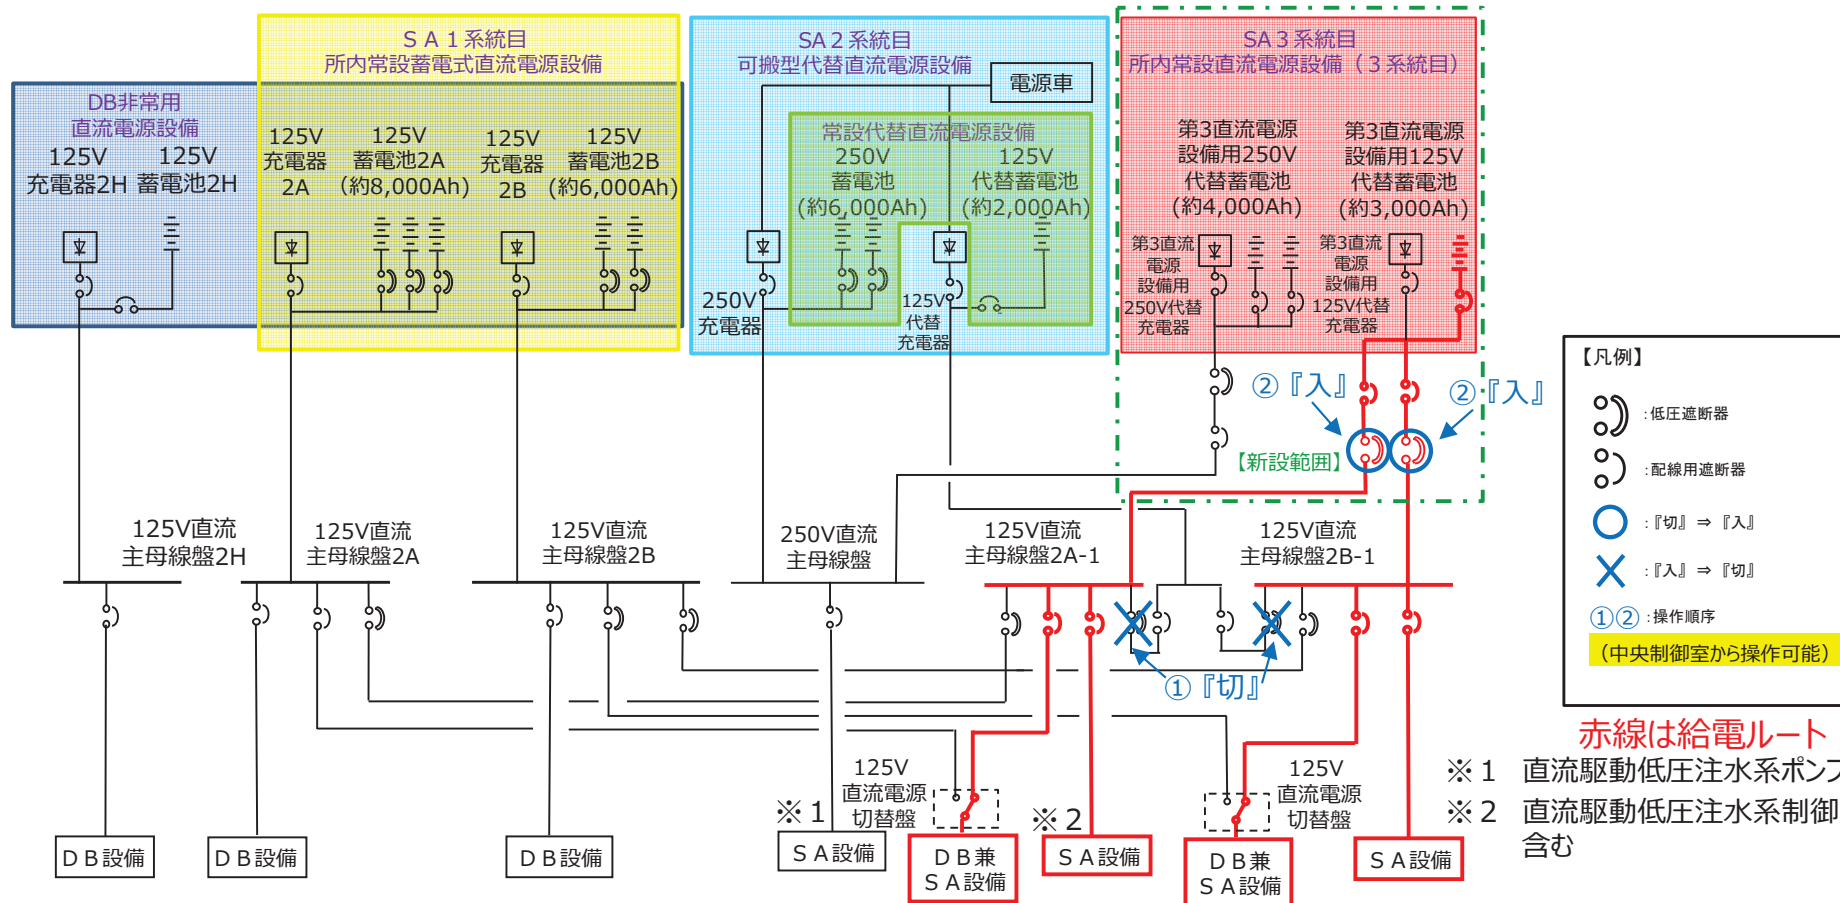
ＳＡ１系統目
所内常設蓄電式直流電源設備

SA２系統目
可搬型代替直流電源設備

SA３系統目
所内常設直流電源設備（３系統目）

DB非常用
直流電源設備

125V
充電器2H

125V
蓄電池2H

125V
充電器
2A

125V
蓄電池2A
（約8,000Ah）

125V
充電器
2B

125V
蓄電池2B
（約6,000Ah）

電源車

常設代替直流電源設備

250V
蓄電池
（約6,000Ah）

125V
代替蓄電池
（約2,000Ah）

250V
充電器

125V
代替
充電器

第3直流電源
設備用250V
代替蓄電池
（約4,000Ah）

第3直流電源
設備用125V
代替蓄電池
（約3,000Ah）

第3直流
電源
設備用
250V代替
充電器

第3直流
電源
設備用
125V代替
充電器

②『入』

②『入』

【新設範囲】

【凡例】
：低圧遮断器
：配線用遮断器
：『切』⇒『入』
：『入』⇒『切』
①② ：操作順序
（中央制御室から操作可能）

125V直流
主母線盤2H

125V直流
主母線盤2A

125V直流
主母線盤2B

250V直流
主母線盤

125V直流
主母線盤2A-1

125V直流
主母線盤2B-1

①『切』

赤線は給電ルート

125V
直流電源
切替盤

125V
直流電源
切替盤

※１

※２

※１ 直流駆動低圧注水系ポン

※２ 直流駆動低圧注水系制御
含む

ＤＢ設備

ＤＢ設備

ＤＢ設備

ＳＡ設備

ＤＢ兼
ＳＡ設備

ＳＡ設備

ＤＢ兼
ＳＡ設備

ＳＡ設備